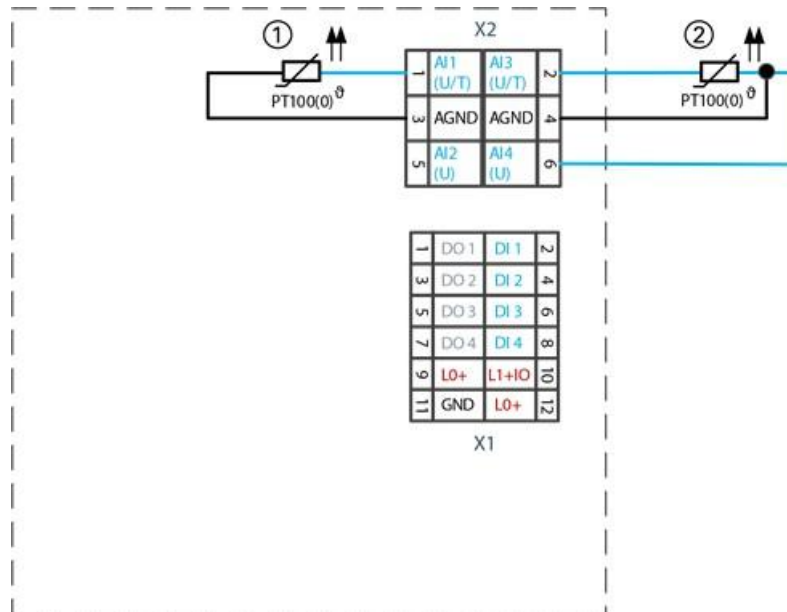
① PT100(0) ϑ

X2

| 1 | AI1 (U/T) | AI3 (U/T) | 2 |
|---|---|---|---|
| 3 | AGND | AGND | 4 |
| 5 | AI2 (U) | AI4 (U) | 6 |

② PT100(0) ϑ

| 1 | DO 1 | DI 1 | 2 |
|---|---|---|---|
| 3 | DO 2 | DI 2 | 4 |
| 5 | DO 3 | DI 3 | 6 |
| 7 | DO 4 | DI 4 | 8 |
| 9 | L0+ | L1+IO | 10 |
| 11 | GND | L0+ | 12 |

X1